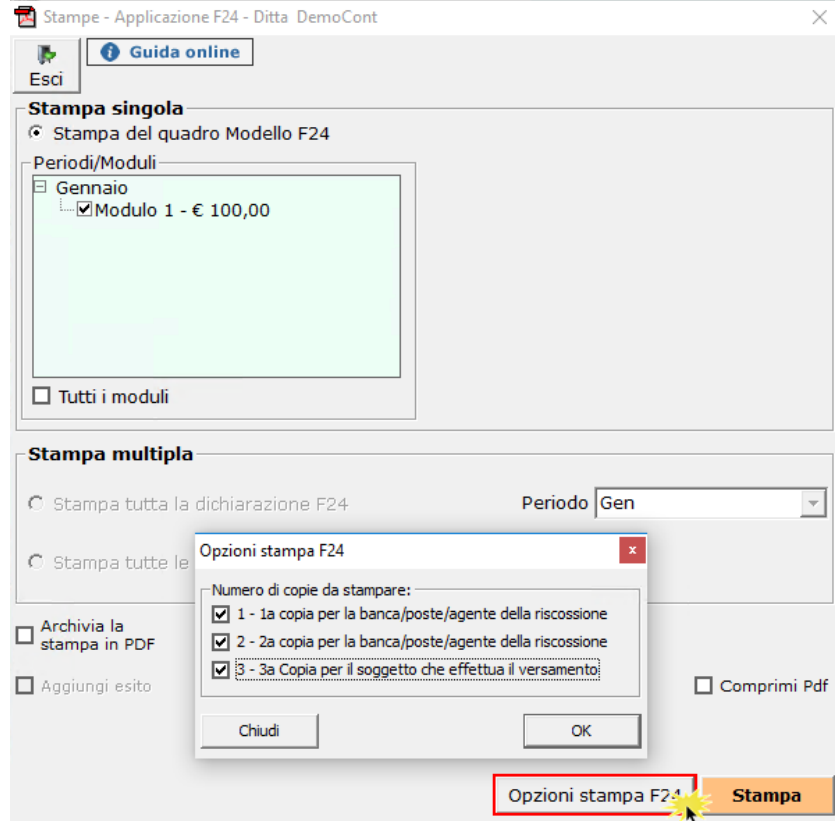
Stampe - Applicazione F24 - Ditta DemoCont

Esci

Guida online

Stampa singola

Stampa del quadro Modello F24

Periodi/Moduli

Gennaio

Modulo 1 - € 100,00

Tutti i moduli

Stampa multipla

Stampa tutta la dichiarazione F24

Periodo Gen

Stampa tutte le

Opzioni stampa F24

Numero di copie da stampare:

1 - 1a copia per la banca/poste/agente della riscossione

2 - 2a copia per la banca/poste/agente della riscossione

3 - 3a Copia per il soggetto che effettua il versamento

Chiudi

OK

Archivia la stampa in PDF

Aggiungi esito

Comprimi Pdf

Opzioni stampa F24

Stampa